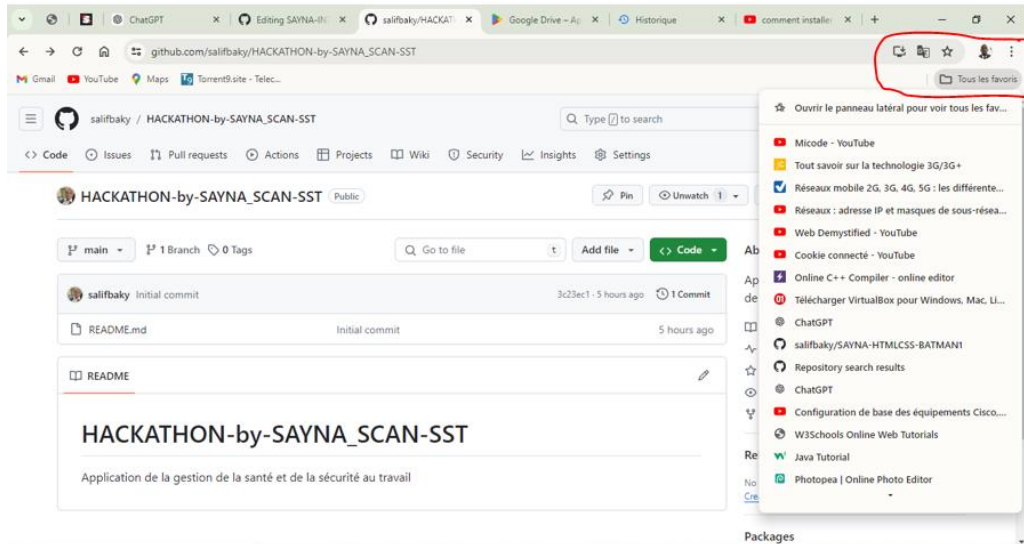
ChatGPT | Editing SAYNA-IN | salifbaky/HACKAT | Google Drive – Ap | Historique | comment installer

github.com/salifbaky/HACKATHON-by-SAYNA_SCAN-SST

Gmail | YouTube | Maps | Torrent9.site - Telec...

Tous les favoris

salifbaky / HACKATHON-by-SAYNA_SCAN-SST

Type / to search

Code | Issues | Pull requests | Actions | Projects | Wiki | Security | Insights | Settings

HACKATHON-by-SAYNA_SCAN-SST Public

Pin | Unwatch 1

main | 1 Branch | 0 Tags | Go to file | t | Add file | Code

salifbaky Initial commit | 3c23ec1 · 5 hours ago | 1 Commit

README.md | Initial commit | 5 hours ago

README

HACKATHON-by-SAYNA_SCAN-SST

Application de la gestion de la santé et de la sécurité au travail

Ab
Ap
de
Re
No
Cre
Packages

Ouvrir le panneau latéral pour voir tous les fav...
Micode - YouTube
Tout savoir sur la technologie 3G/3G+
Réseaux mobile 2G, 3G, 4G, 5G : les différente...
Réseaux : adresse IP et masques de sous-résea...
Web Demystified - YouTube
Cookie connecté - YouTube
Online C++ Compiler - online editor
Télécharger VirtualBox pour Windows, Mac, Li...
ChatGPT
salifbaky/SAYNA-HTMLCSS-BATMAN1
Repository search results
ChatGPT
Configuration de base des équipements Cisco,...
W3Schools Online Web Tutorials
Java Tutorial
Photopea | Online Photo Editor